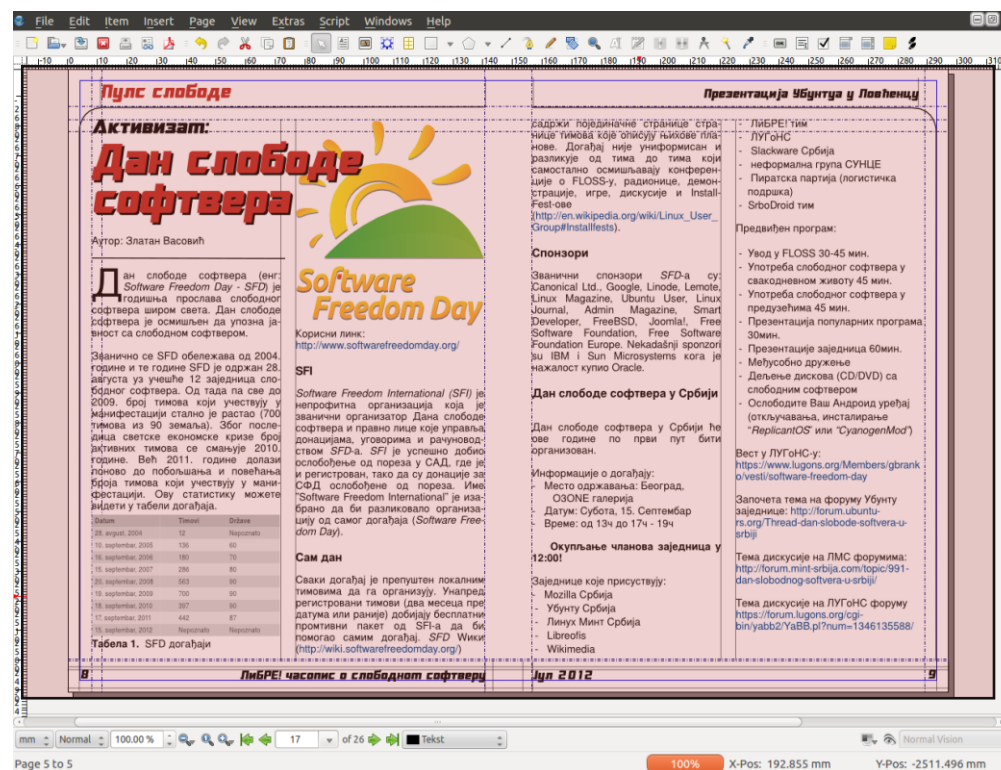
File Edit Item Insert Page View Extras Script Windows Help

Пулс слободе

Презентација Убунтуа у Ловћенцу

Активизам:

Дан слободе софтвера

Аутор: Златан Васовић

Дан слободе софтвера (енг: Software Freedom Day - SFD) је годишња прослава слободног софтвера широм света. Дан слободе софтвера је осмишљен да упозна јавност са слободном софтвером.

Званично се SFD обележава од 2004. године и те године SFD је одржан 28. августа уз учешће 12 заједница слободног софтвера. Од тада па све до 2009. број тимова који учествују у манифестацији стално је растао (700 тимова из 90 земаља). Због последица светске економске кризе број активних тимова се смањује 2010. године. Већ 2011. године долази поново до побољшања и повећања броја тимова који учествују у манифестацији. Ову статистику можете видети у табели догађаја.

| Datum | Timovi | Države |
|---|---|---|
| 28. avgust, 2004 | 12 | Nepoznato |
| 10. septembar, 2005 | 136 | 60 |
| 16. septembar, 2006 | 180 | 70 |
| 15. septembar, 2007 | 286 | 80 |
| 20. septembar, 2008 | 563 | 90 |
| 19. septembar, 2009 | 700 | 90 |
| 18. septembar, 2010 | 397 | 90 |
| 17. septembar, 2011 | 442 | 87 |
| 15. septembar, 2012 | Nepoznato | Nepoznato |

Табела 1. SFD догађаји

Software Freedom Day

Корисни линк:
http://www.softwarefreedomday.org/

SFI

Software Freedom International (SFI) је непрофитна организација која је званични организатор Дана слободе софтвера и правно лице које управља донацијама, уговорима и рачуноводством SFD-а. SFI је успешно добио ослобођење од пореза у САД, где је и регистрован, тако да су донације за СФД ослобођене од пореза. Име "Software Freedom International" је изабрано да би разликовало организацију од самог догађаја (Software Freedom Day).

Сам дан

Сваки догађај је препуштен локалним тимовима да га организују. Унапред регистровани тимови (два месеца пре датума или раније) добијају бесплатни промотивни пакет од SFI-а да би помогао самим догађај. SFD Wики (http://wiki.softwarefreedomday.org/)

садржи појединачне странице страница тимова које описују њихове планове. Догађај није униформисан и разликује од тима до тима који самостално осмишљавају конференције о FLOSS-у, радионице, демонстрације, игре, дискусије и Install-Fest-ове (http://en.wikipedia.org/wiki/Linux_User_Group#Installfests).

Спонзори

Званични спонзори SFD-а су: Canonical Ltd., Google, Linode, Lemote, Linux Magazine, Ubuntu User, Linux Journal, Admin Magazine, Smart Developer, FreeBSD, Joomla!, Free Software Foundation, Free Software Foundation Europe. Nekadašnji sponzori su IBM i Sun Microsystems кога је нажалост купио Oracle.

Дан слободе софтвера у Србији

Дан слободе софтвера у Србији ће ове године по први пут бити организован.

Информације о догађају:
- Место одржавања: Београд, OZONE галерија
- Датум: Субота, 15. Септембар
- Време: од 13ч до 17ч - 19ч

Окупљање чланова заједница у 12:00!

Заједнице које присуствују:
- Mozilla Србија
- Убунту Србија
- Линукс Минт Србија
- Libreofis
- Wikimedia
- ЛиБРЕ! тим
- ЛУГоНС
- Slackware Србија
- неформална група СУНЦЕ
- Пиратска партија (логистичка подршка)
- SrboDroid тим

Предвиђен програм:
- Увод у FLOSS 30-45 мин.
- Употреба слободног софтвера у свакодневном животу 45 мин.
- Употреба слободног софтвера у предузећима 45 мин.
- Презентација популарних програма 30мин.
- Презентације заједница 60мин.
- Међусобно дружење
- Дељење дискова (CD/DVD) са слободним софтвером
- Ослободите Ваш Андроид уређај (откључавања, инсталирање "ReplicantOS" или "CyanogenMod")

Вест у ЛУГоНС-у:
https://www.lugons.org/Members/gbranko/vesti/software-freedom-day

Започета тема на форуму Убунту заједнице: http://forum.ubuntu-rs.org/Thread-dan-slobode-softvera-u-srbiji

Тема дискусије на ЛМС форумима: http://forum.mint-srbija.com/topic/991-dan-slobodnog-softvera-u-srbiji/

Тема дискусије на ЛУГоНС форуму https://forum.lugons.org/cgi-bin/yabb2/YaBB.pl?num=1346135588/

8 ЛиБРЕ! часопис о слободном софтверу

Јул 2012 9

mm Normal 100.00 % 17 of 26 Tekst Normal Vision

Page 5 to 5 100% X-Pos: 192.855 mm Y-Pos: -2511.496 mm